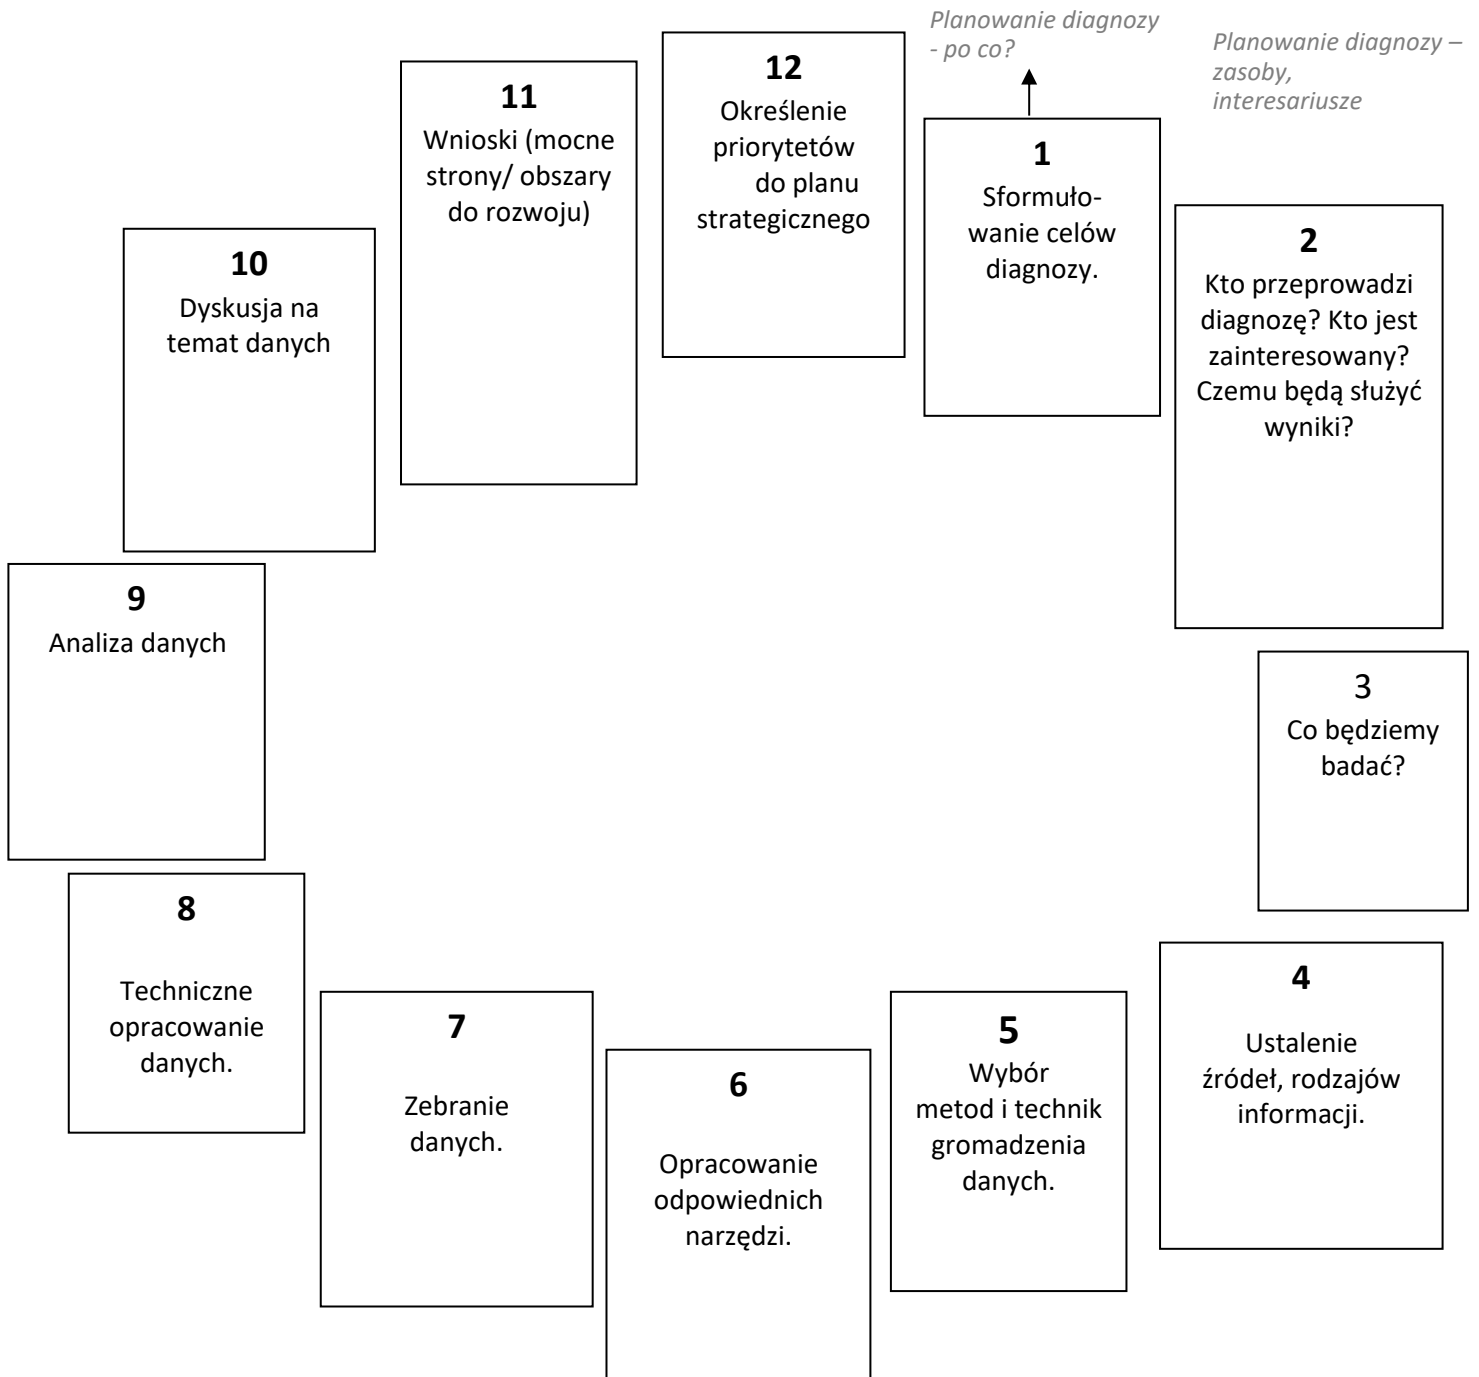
Planowanie diagnozy - po co?

Planowanie diagnozy – zasoby, interesariusze

1
Sformułowanie celów diagnozy.

2
Kto przeprowadzi diagnozę? Kto jest zainteresowany? Czemu będą służyć wyniki?

3
Co będziemy badać?

4
Ustalenie źródeł, rodzajów informacji.

5
Wybór metod i technik gromadzenia danych.

6
Opracowanie odpowiednich narzędzi.

7
Zebranie danych.

8
Techniczne opracowanie danych.

9
Analiza danych

10
Dyskusja na temat danych

11
Wnioski (mocne strony/ obszary do rozwoju)

12
Określenie priorytetów do planu strategicznego